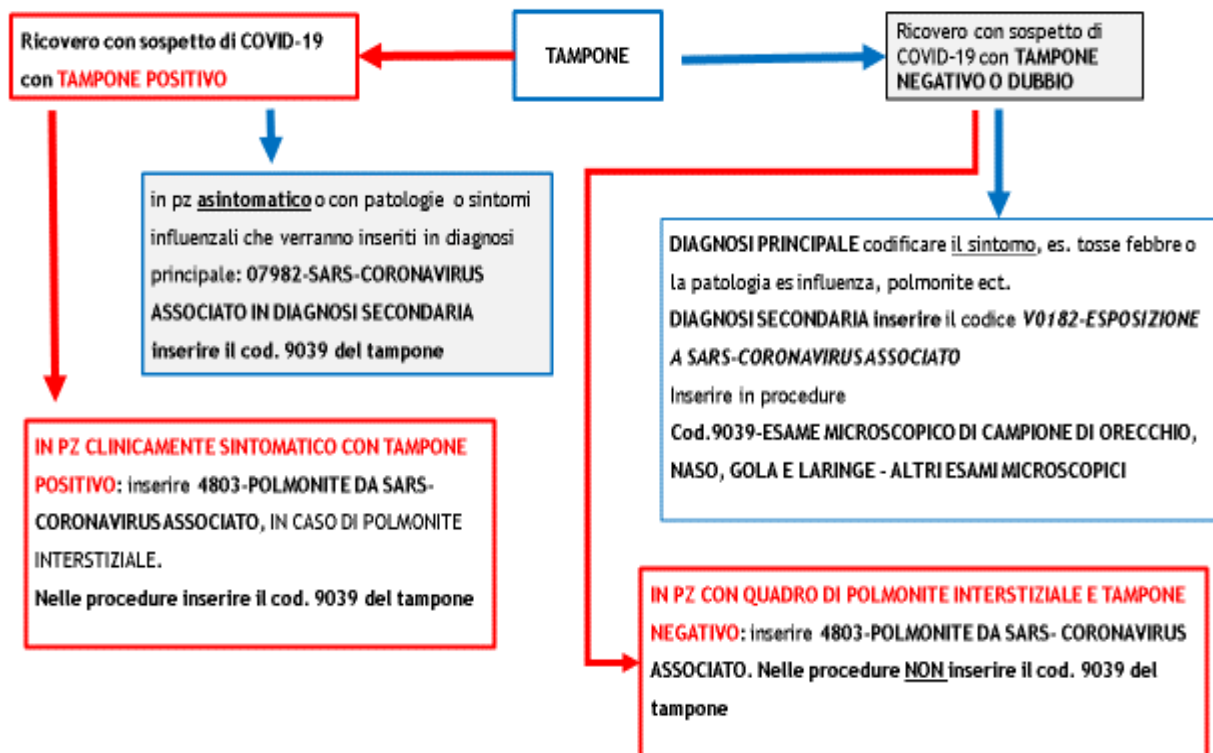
TAMPONE

Ricovero con sospetto di COVID-19 con TAMPONE POSITIVO

Ricovero con sospetto di COVID-19 con TAMPONE NEGATIVO O DUBBIO

in pz asintomatico o con patologie o sintomi influenzali che verranno inseriti in diagnosi principale: 07982-SARS-CORONAVIRUS ASSOCIATO IN DIAGNOSI SECONDARIA inserire il cod. 9039 del tampone

DIAGNOSI PRINCIPALE codificare il sintomo, es. tosse febbre o la patologia es influenza, polmonite ect.
DIAGNOSI SECONDARIA inserire il codice V0182-ESPOSIZIONE A SARS-CORONAVIRUS ASSOCIATO
Inserire in procedure
Cod.9039-ESAME MICROSCOPICO DI CAMPIONE DI ORECCHIO, NASO, GOLA E LARINGE - ALTRI ESAMI MICROSCOPICI

IN PZ CLINICAMENTE SINTOMATICO CON TAMPONE POSITIVO: inserire 4803-POLMONITE DA SARS-CORONAVIRUS ASSOCIATO, IN CASO DI POLMONITE INTERSTIZIALE.
Nelle procedure inserire il cod. 9039 del tampone

IN PZ CON QUADRO DI POLMONITE INTERSTIZIALE E TAMPONE NEGATIVO: inserire 4803-POLMONITE DA SARS- CORONAVIRUS ASSOCIATO. Nelle procedure NON inserire il cod. 9039 del tampone